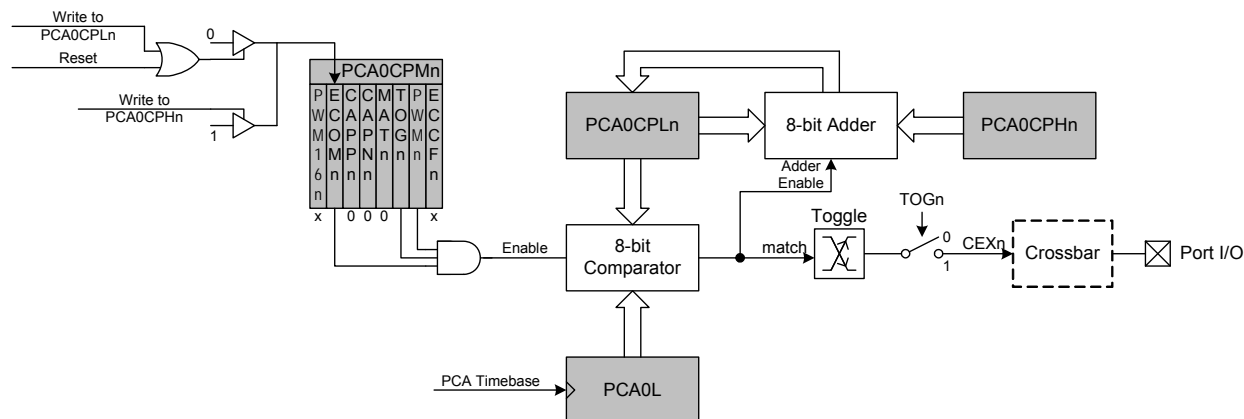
Write to PCA0CPLn

Reset

0

Write to PCA0CPHn

1

PCA0CPMn

| P W M 1 6 n | E C O M n | C A P P n | C A P N n | M A T n | T O G n | P W M n | E C C F n |
|---|---|---|---|---|---|---|---|
| x | | 0 | 0 | 0 | | | x |

Enable

PCA0CPLn

8-bit Adder

PCA0CPHn

Adder Enable

TOGn

Toggle

8-bit Comparator

match

0

1

CEXn

Crossbar

Port I/O

PCA Timebase

PCA0L